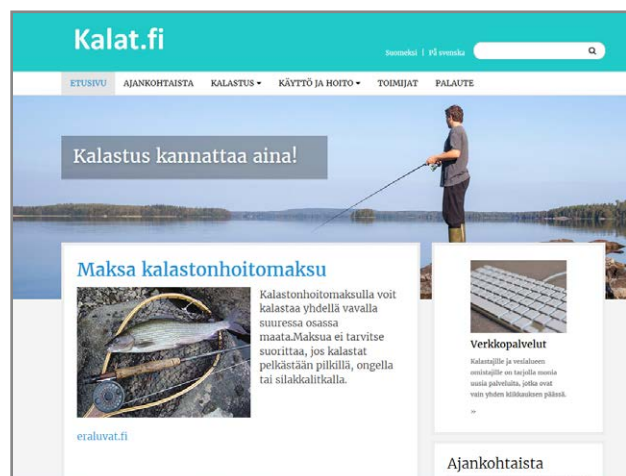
Kalat.fi

Suomeksi | På svenska

ETUSIVU AJANKOHTAISTA KALASTUS ▾ KÄYTTÖ JA HOITO ▾ TOIMIJAT PALAUTE

Kalastus kannattaa aina!

Maksa kalastonhoitomaksu

Kalastonhoitomaksulla voit kalastaa yhdellä vavalla suuressa osassa maata.Maksua ei tarvitse suorittaa, jos kalastat pelkästään pilkillä, ongella tai silakkalitkalla.

eraluvat.fi

Verkkopalvelut

Kalastajille ja vesialueen omistajille on tarjolla monia uusia palveluita, jotka ovat vain yhden klikkauksen päässä.

»

Ajankohtaista